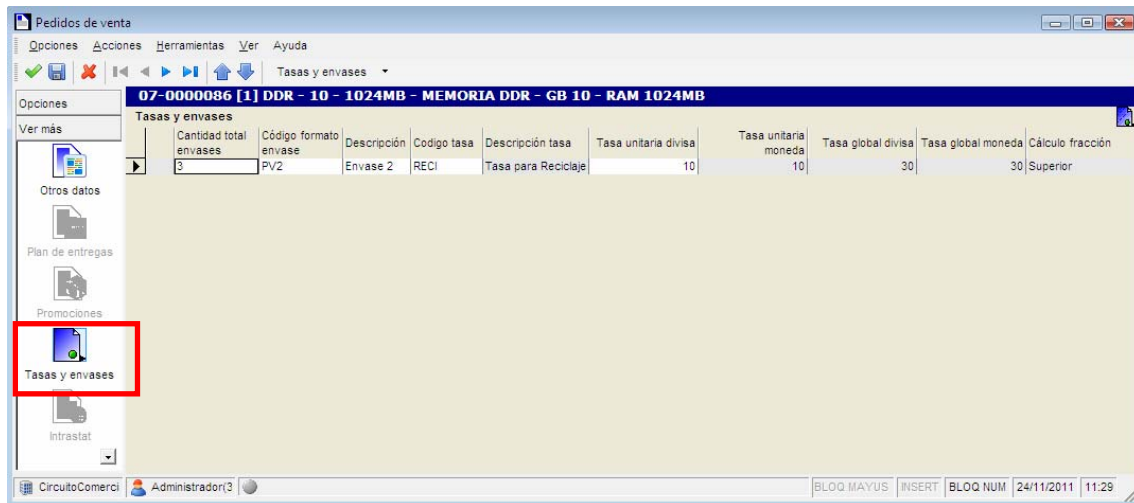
Pedidos de venta

Opciones Acciones Herramientas Ver Ayuda

Tasas y envases

Opciones

Ver más

Otros datos

Plan de entregas

Promociones

Tasas y envases

Intrastat

07-0000086 [1] DDR - 10 - 1024MB - MEMORIA DDR - GB 10 - RAM 1024MB

Tasas y envases

| Cantidad total envases | Código formato envase | Descripción | Codigo tasa | Descripción tasa | Tasa unitaria divisa | Tasa unitaria moneda | Tasa global divisa | Tasa global moneda | Cálculo fracción |
|---|---|---|---|---|---|---|---|---|---|
| 3 | PV2 | Envase 2 | RECI | Tasa para Reciclaje | 10 | 10 | 30 | 30 | Superior |

CircuitoComerci Administrador(3 BLOQ MAYUS INSERT BLOQ NUM 24/11/2011 11:29